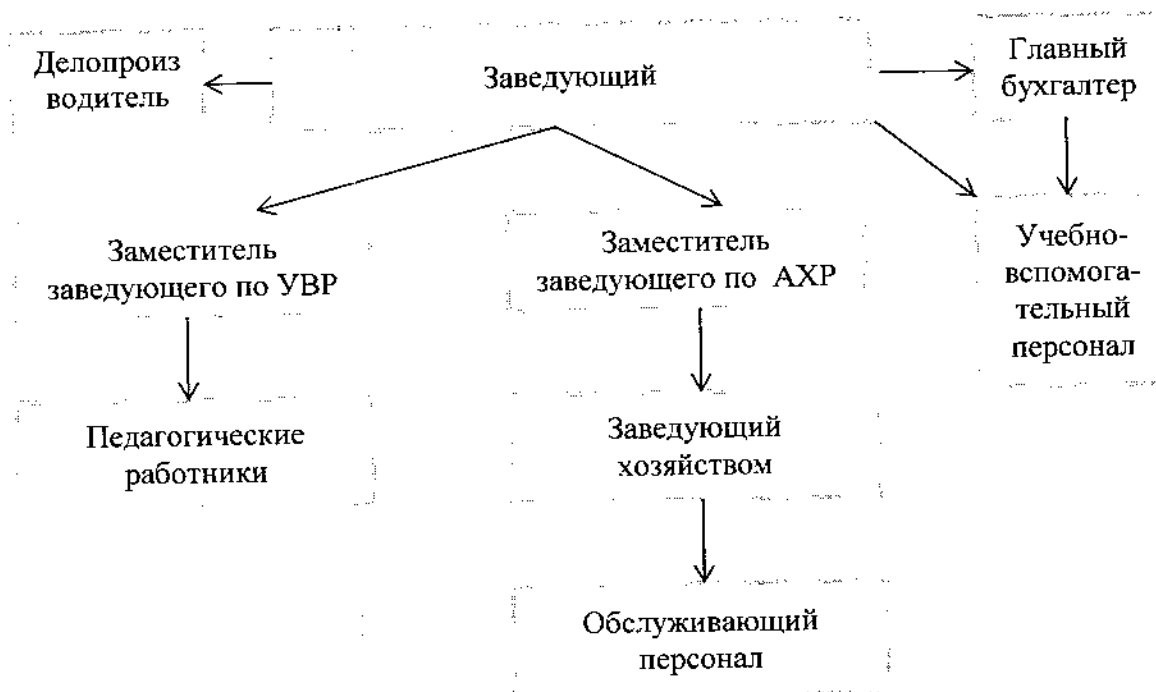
Делопроиз водитель

Заведующий

Главный бухгалтер

Заместитель заведующего по УВР

Заместитель заведующего по АХР

Учебно-вспомогательный персонал

Педагогические работники

Заведующий хозяйством

Обслуживающий персонал